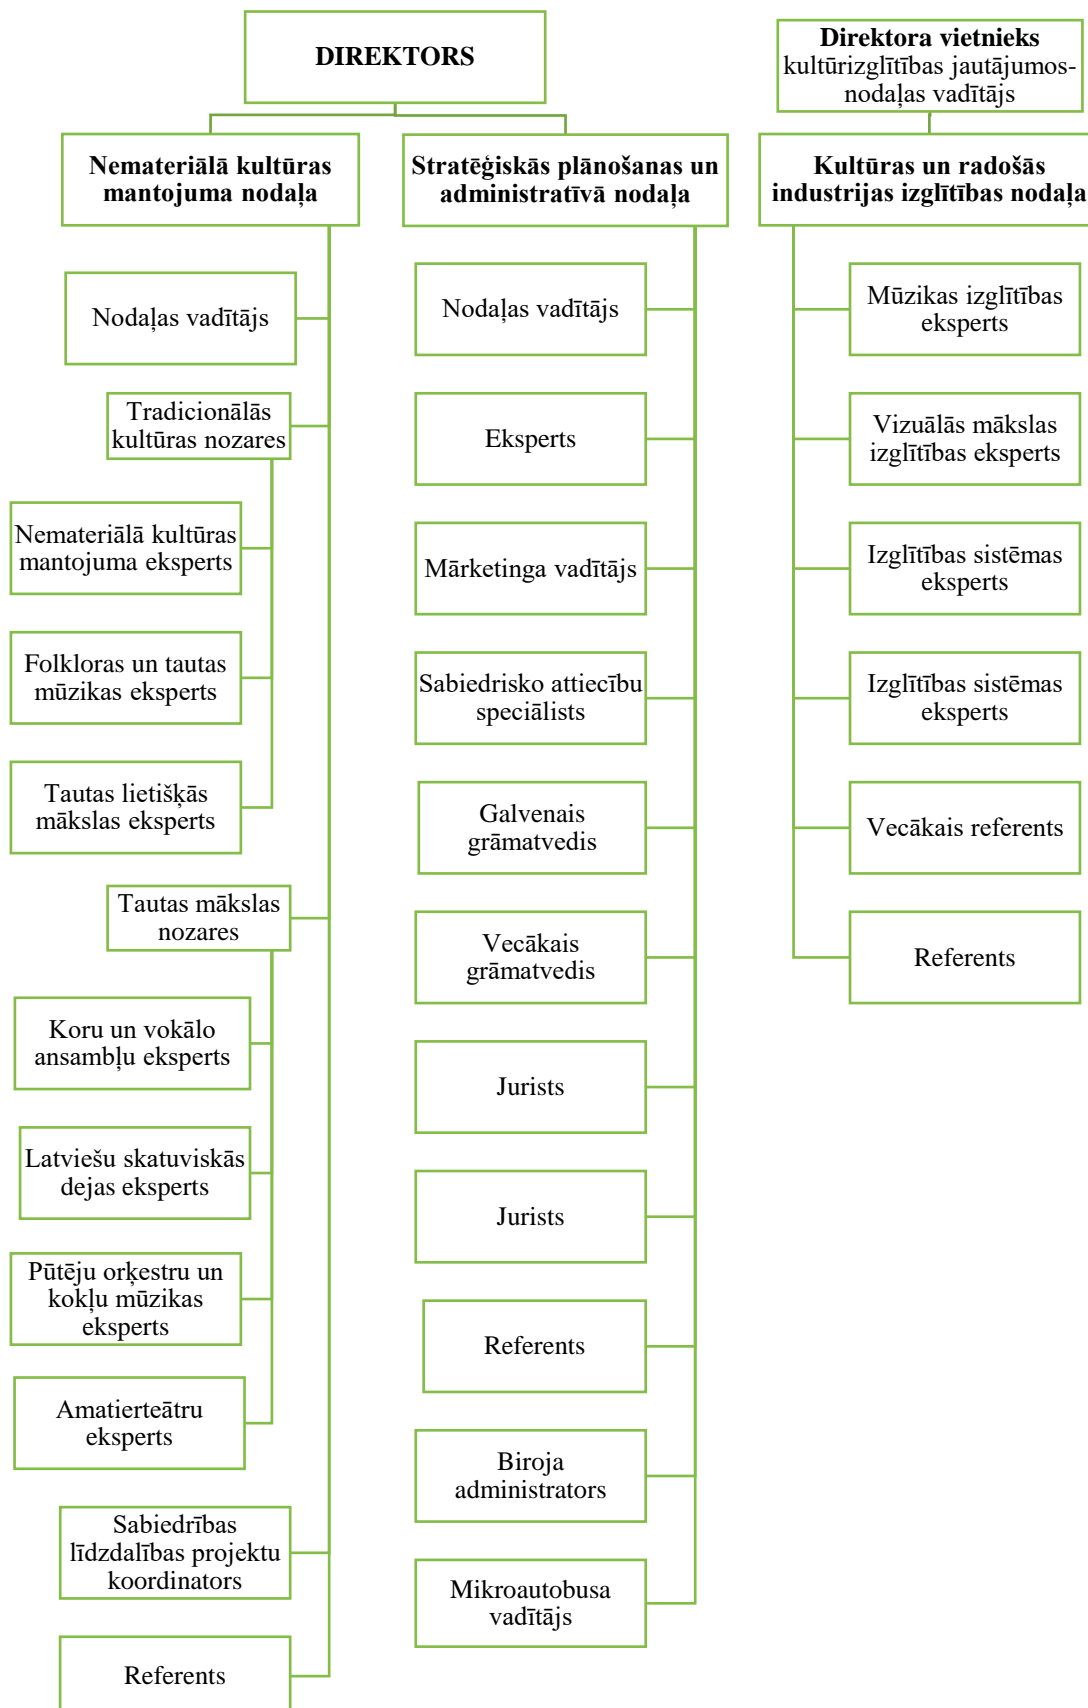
DIREKTORS

Direktora vietnieks kultūrizglītības jautājumos- nodaļas vadītājs

Nemateriālā kultūras mantojuma nodaļa

Nodaļas vadītājs

Tradicionālās kultūras nozares

Nemateriālā kultūras mantojuma eksperts

Folkloras un tautas mūzikas eksperts

Tautas lietišķās mākslas eksperts

Tautas mākslas nozares

Koru un vokālo ansambļu eksperts

Latviešu skatuviskās dejas eksperts

Pūtēju orķestru un kokļu mūzikas eksperts

Amatierteātru eksperts

Sabiedrības līdzdalības projektu koordinators

Referents

Stratēģiskās plānošanas un administratīvā nodaļa

Nodaļas vadītājs

Eksperts

Mārketinga vadītājs

Sabiedrisko attiecību speciālists

Galvenais grāmatvedis

Vecākais grāmatvedis

Jurists

Jurists

Referents

Biroja administrators

Mikroautobusa vadītājs

Kultūras un radošās industrijas izglītības nodaļa

Mūzikas izglītības eksperts

Vizuālās mākslas izglītības eksperts

Izglītības sistēmas eksperts

Izglītības sistēmas eksperts

Vecākais referents

Referents